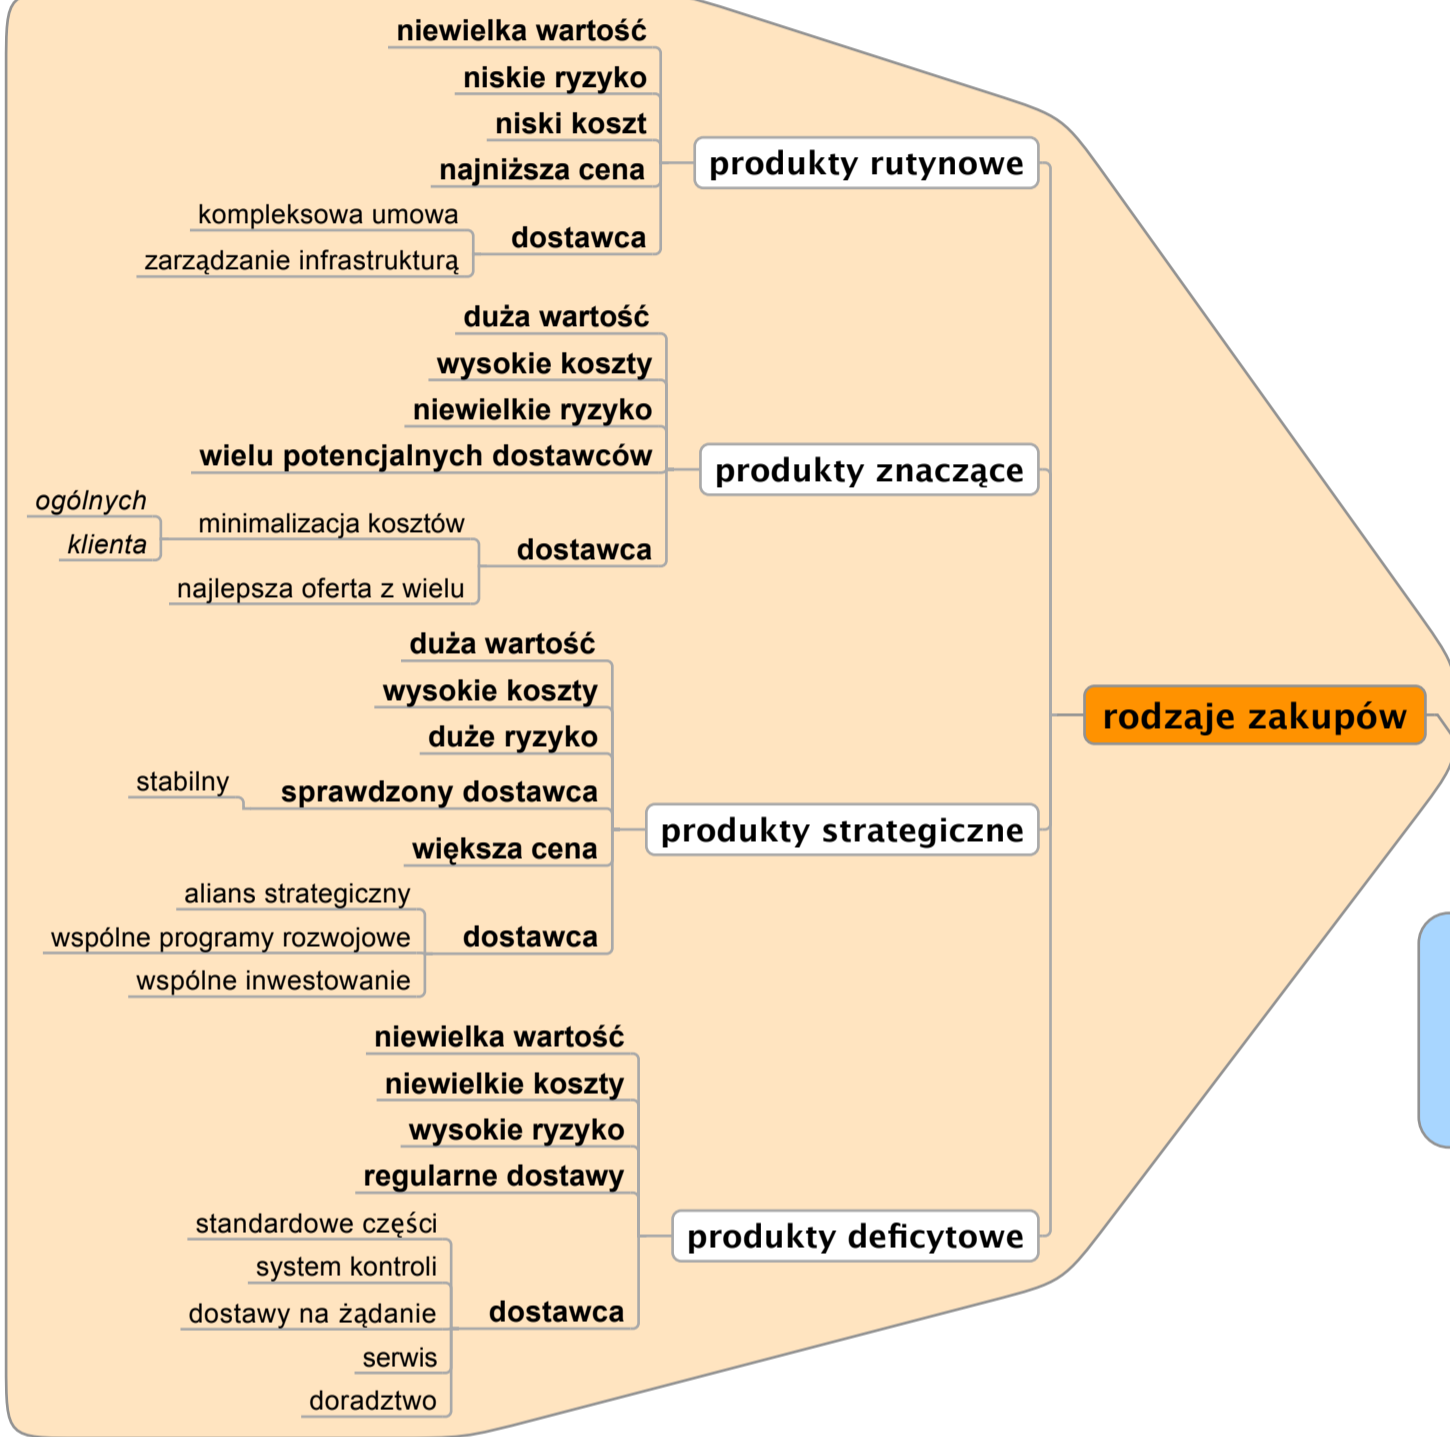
rodzaje zakupów

produkty rutynowe
niewielka wartość
niskie ryzyko
niski koszt
najniższa cena
dostawca
kompleksowa umowa
zarządzanie infrastrukturą

produkty znaczące
duża wartość
wysokie koszty
niewielkie ryzyko
wielu potencjalnych dostawców
dostawca
minimalizacja kosztów
ogólnych
klienta
najlepsza oferta z wielu

produkty strategiczne
duża wartość
wysokie koszty
duże ryzyko
sprawdzony dostawca
stabilny
większa cena
dostawca
alians strategiczny
wspólne programy rozwojowe
wspólne inwestowanie

produkty deficytowe
niewielka wartość
niewielkie koszty
wysokie ryzyko
regularne dostawy
dostawca
standardowe części
system kontroli
dostawy na żądanie
serwis
doradztwo